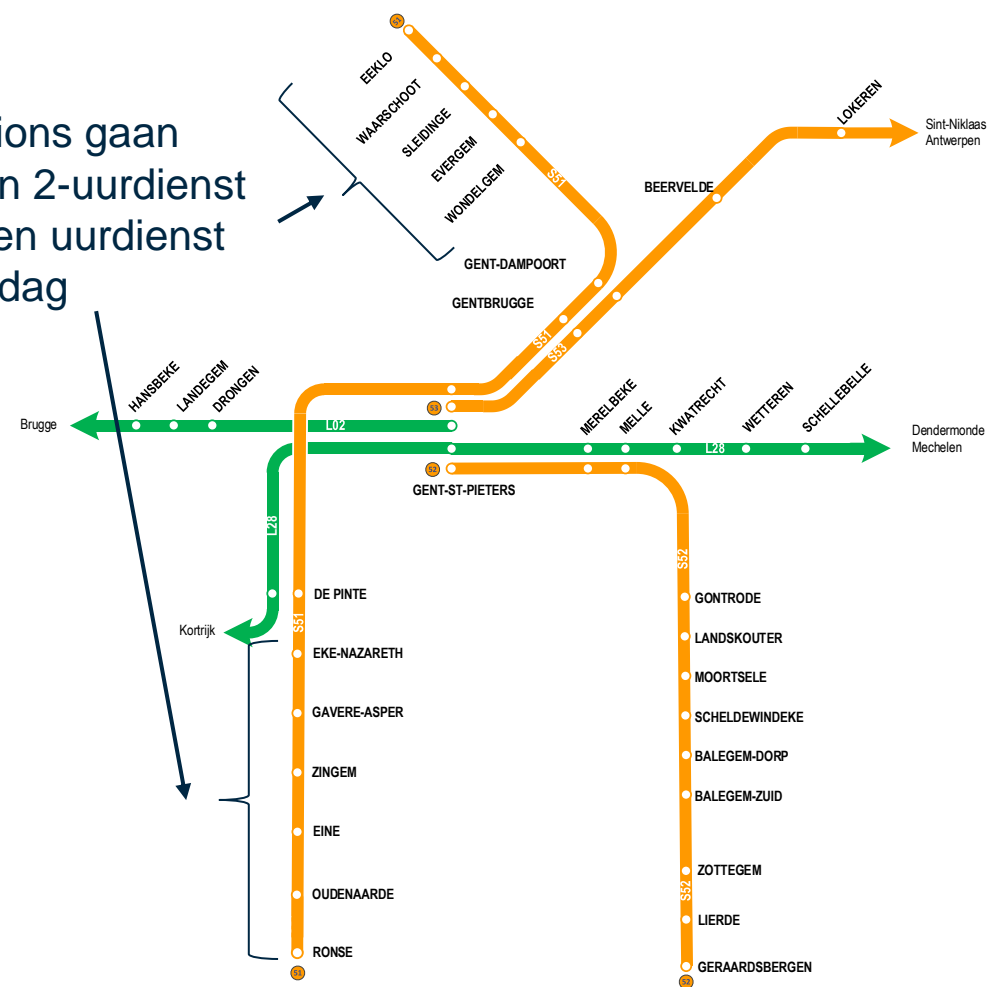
ions gaan
n 2-uurdienst
en uurdienst
dag

S1
EEKLO
WAARSCHOOT
SLEIDINGE
EVERGEM
WONDELGEM
S51
GENT-DAMPOORT
GENTBRUGGE
S51
S53
BEERVELDE
LOKEREN
Sint-Niklaas
Antwerpen
HANSBEKE
LANDEGEM
DRONGEN
Brugge
L02
S3
MERELBEKE
MELLE
KWATRECHT
WETTEREN
SCHELLEBELLE
L28
Dendermonde
Mechelen
S2
GENT-ST-PIETERS
L28
S52
DE PINTE
S51
Kortrijk
EKE-NAZARETH
GAVERE-ASPER
ZINGEM
EINE
OUDENAARDE
RONSE
S1
GONTRODE
LANDSKOUTER
MOORTSELE
SCHELDEWINDEKE
BALEGEM-DORP
BALEGEM-ZUID
ZOTTEGEM
S52
LIERDE
GERAARDSBERGEN
S2